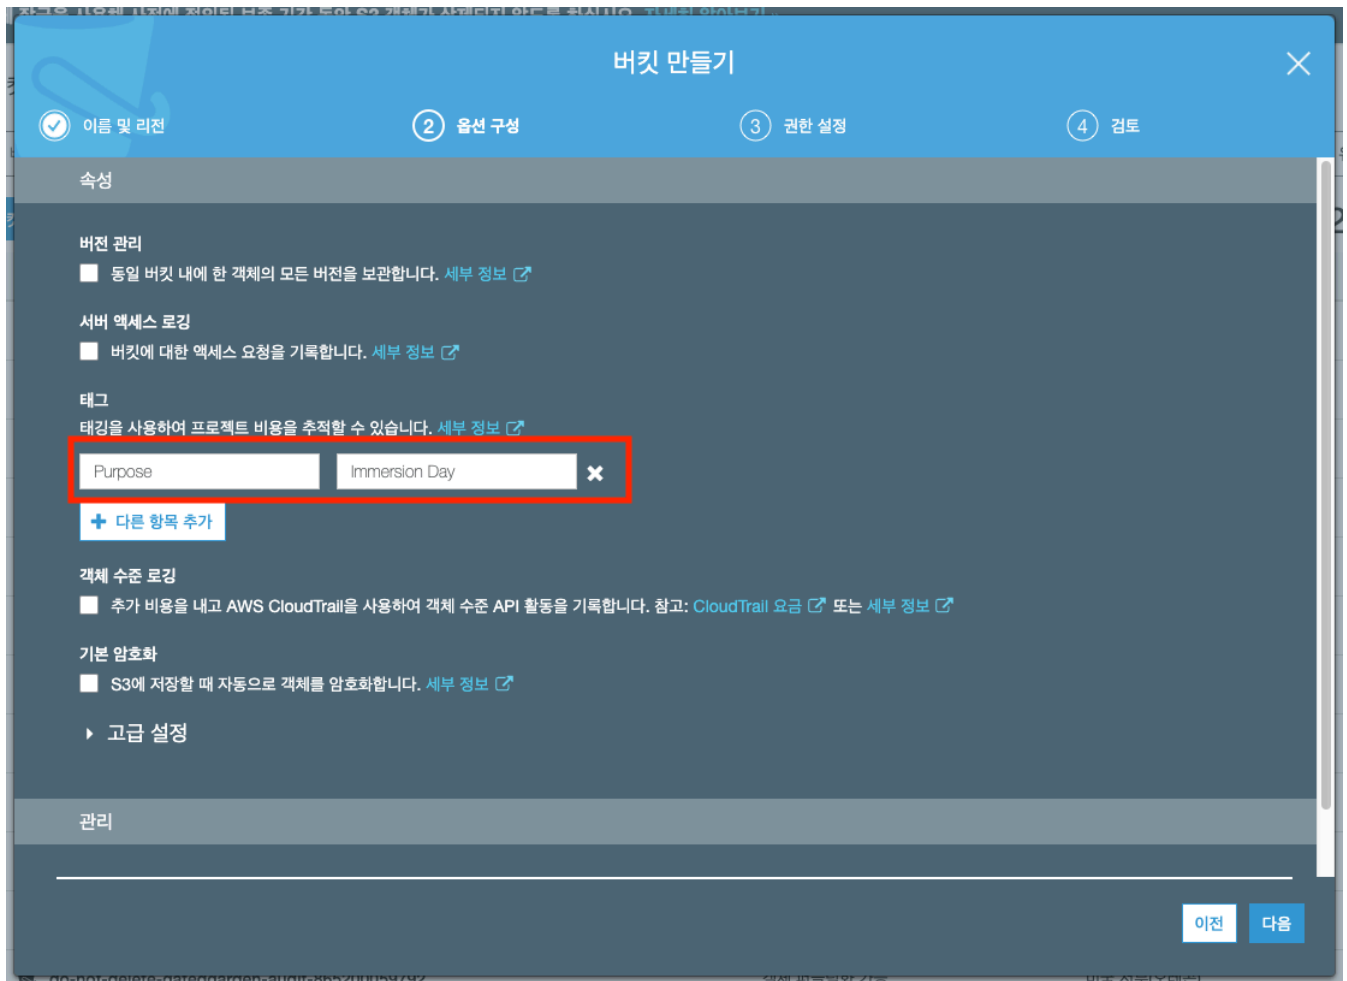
버킷 만들기

이름 및 리전
2 옵션 구성
3 권한 설정
4 검토

속성

버전 관리
동일 버킷 내에 한 객체의 모든 버전을 보관합니다. 세부 정보

서버 액세스 로깅
버킷에 대한 액세스 요청을 기록합니다. 세부 정보

태그
태깅을 사용하여 프로젝트 비용을 추적할 수 있습니다. 세부 정보

Purpose
Immersion Day

+ 다른 항목 추가

객체 수준 로깅
추가 비용을 내고 AWS CloudTrail을 사용하여 객체 수준 API 활동을 기록합니다. 참고: CloudTrail 요금 또는 세부 정보

기본 암호화
S3에 저장할 때 자동으로 객체를 암호화합니다. 세부 정보

고급 설정

관리

이전
다음